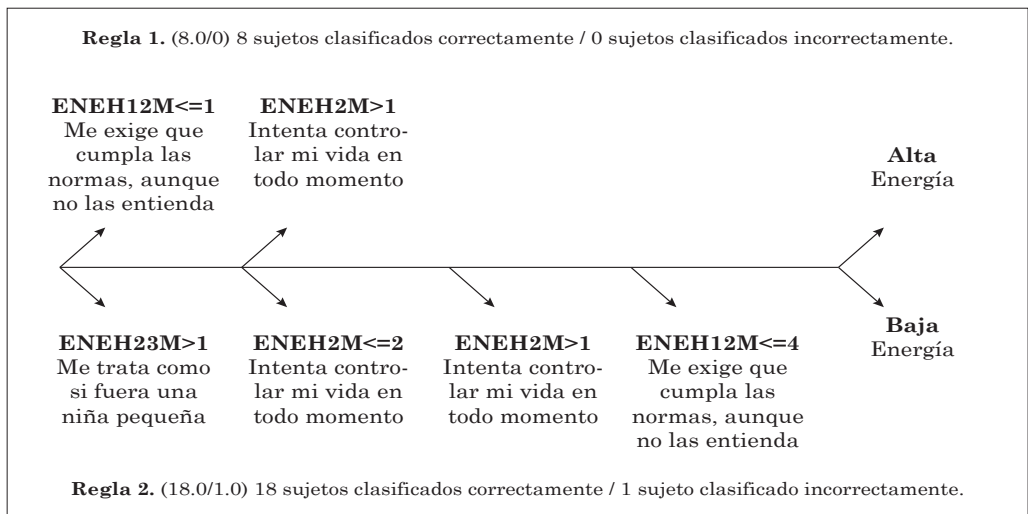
**Regla 1.** (8.0/0) 8 sujetos clasificados correctamente / 0 sujetos clasificados incorrectamente.

**ENEH12M<=1**
Me exige que cumpla las normas, aunque no las entienda

**ENEH2M>1**
Intenta controlar mi vida en todo momento

**Alta**
Energía

**ENEH23M>1**
Me trata como si fuera una niña pequeña

**ENEH2M<=2**
Intenta controlar mi vida en todo momento

**ENEH2M>1**
Intenta controlar mi vida en todo momento

**ENEH12M<=4**
Me exige que cumpla las normas, aunque no las entienda

**Baja**
Energía

**Regla 2.** (18.0/1.0) 18 sujetos clasificados correctamente / 1 sujeto clasificado incorrectamente.